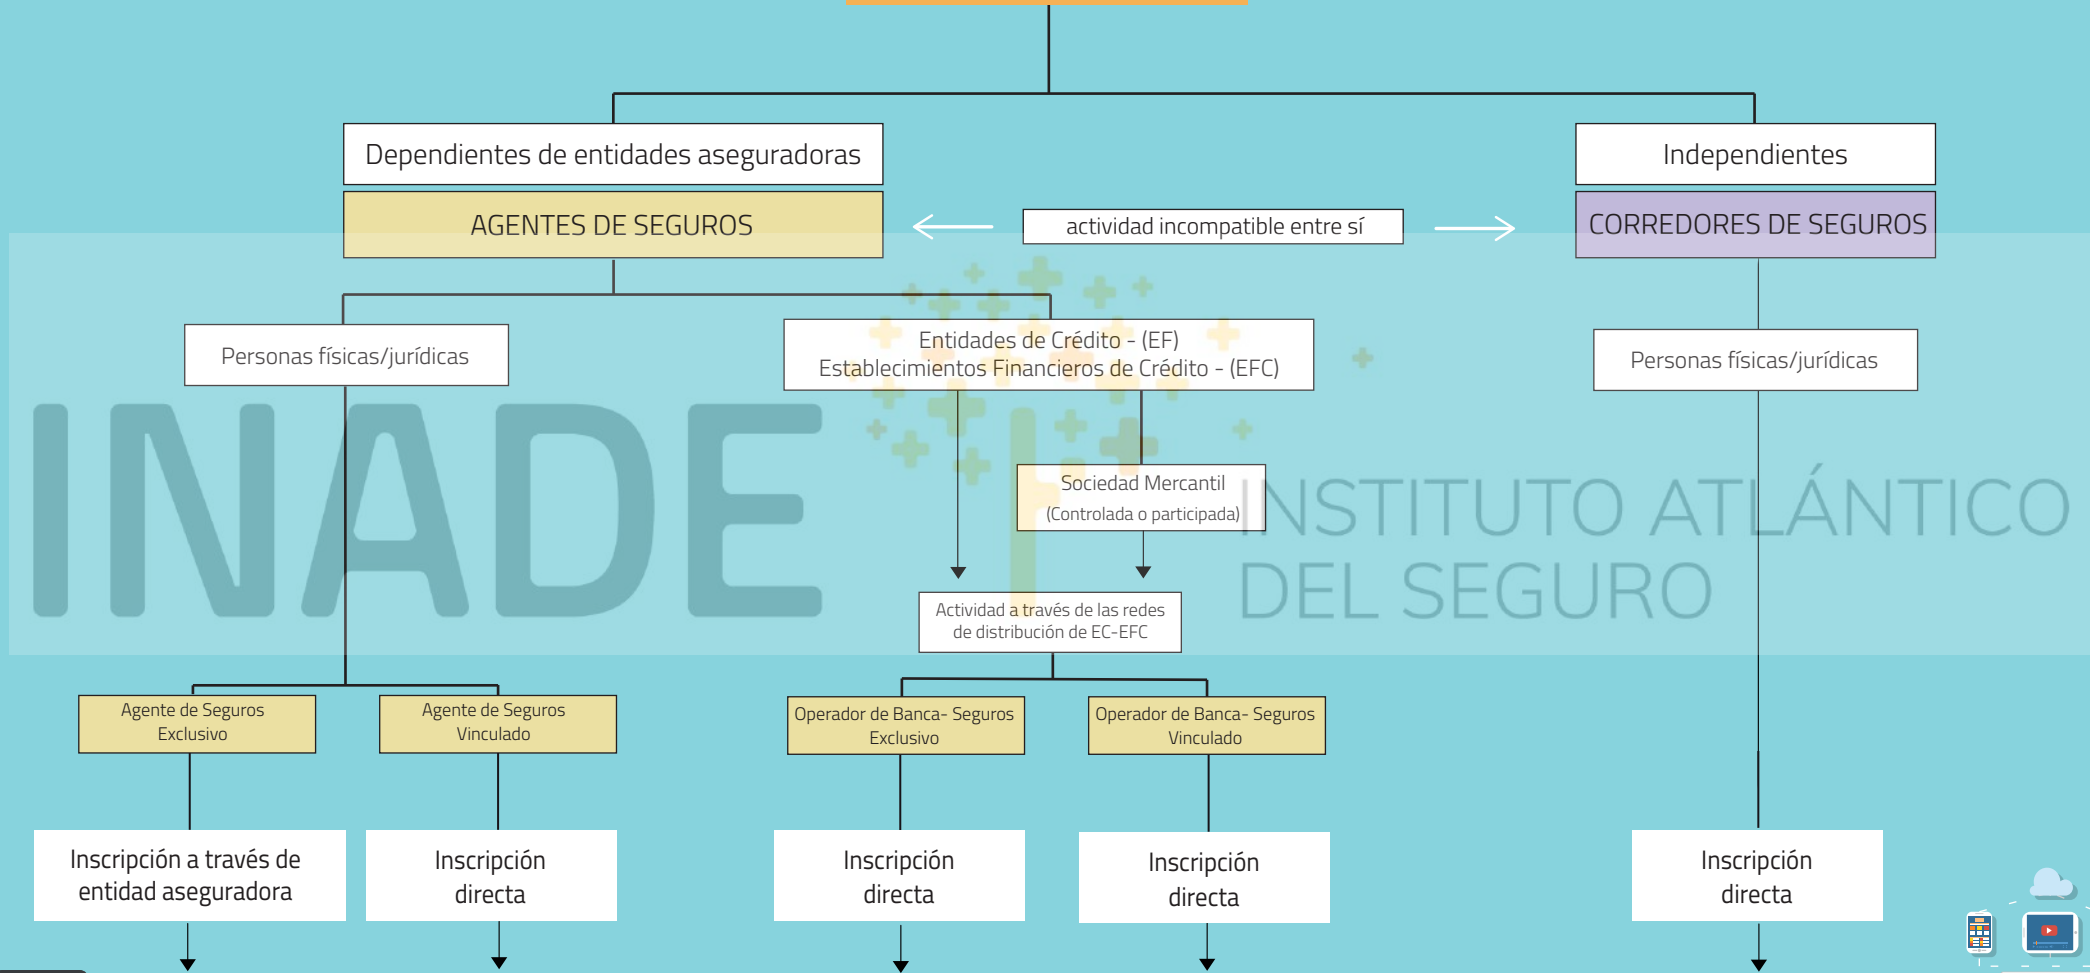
Dependientes de entidades aseguradoras

Independientes

AGENTES DE SEGUROS

actividad incompatible entre sí

CORREDORES DE SEGUROS

Personas físicas/jurídicas

Entidades de Crédito - (EF)
Establecimientos Financieros de Crédito - (EFC)

Personas físicas/jurídicas

Sociedad Mercantil
(Controlada o participada)

INADE

INSTITUTO ATLÁNTICO DEL SEGURO

Actividad a través de las redes de distribución de EC-EFC

Agente de Seguros Exclusivo

Agente de Seguros Vinculado

Operador de Banca- Seguros Exclusivo

Operador de Banca- Seguros Vinculado

Inscripción a través de entidad aseguradora

Inscripción directa

Inscripción directa

Inscripción directa

Inscripción directa